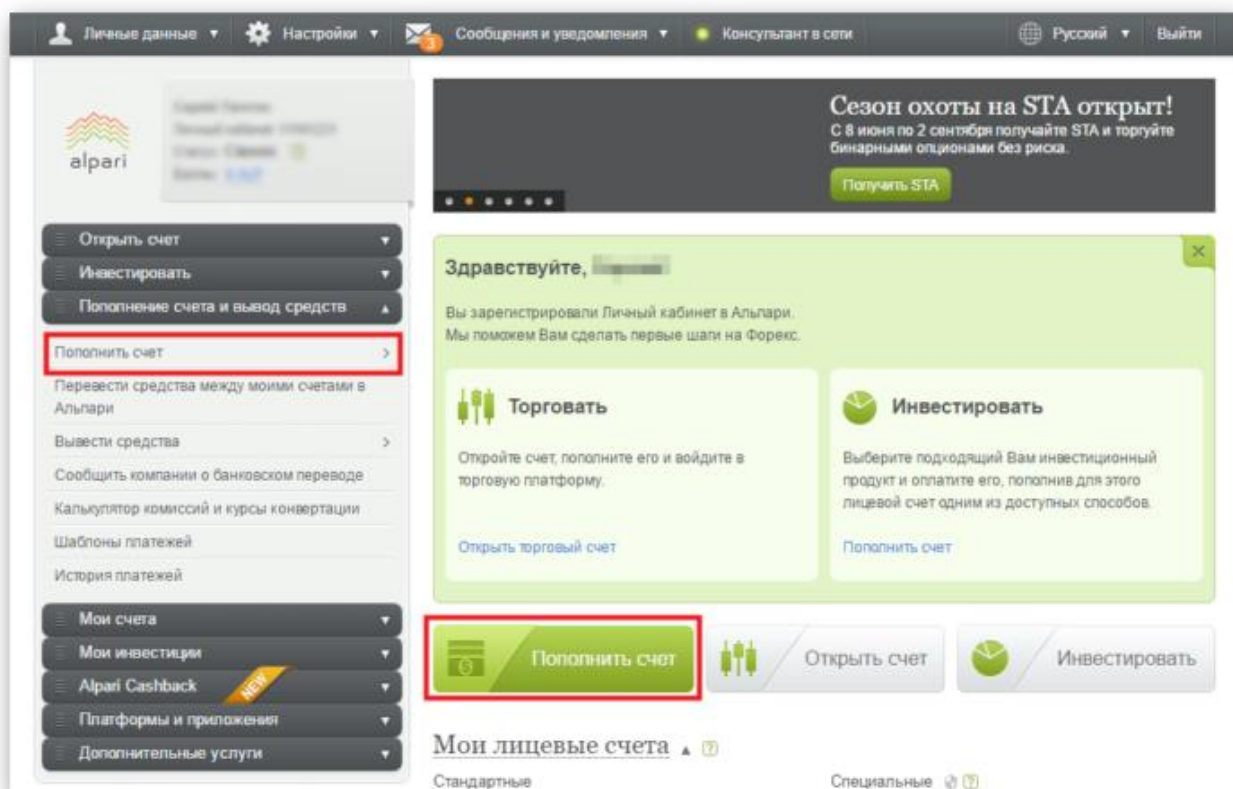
Личные данные ▾ Настройки ▾ 3 Сообщения и уведомления ▾ Консультант в сети Русский ▾ Выйти

alpari

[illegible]
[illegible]
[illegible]
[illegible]

Сезон охоты на STA открыт!
С 8 июня по 2 сентября получайте STA и торгуйте бинарными опционами без риска.
Получить STA

Открыть счет
Инвестировать
Пополнение счета и вывод средств
Пополнить счет
Перевести средства между моими счетами в Альпари
Вывести средства
Сообщить компании о банковском переводе
Калькулятор комиссий и курсы конвертации
Шаблоны платежей
История платежей
Мои счета
Мои инвестиции
Alpari Cashback NEW
Платформы и приложения
Дополнительные услуги

Здравствуйте, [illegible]

Вы зарегистрировали Личный кабинет в Альпари.
Мы поможем Вам сделать первые шаги на Форекс.

Торговать

Откройте счет, пополните его и войдите в торговую платформу.

Открыть торговый счет

Инвестировать

Выберите подходящий Вам инвестиционный продукт и оплатите его, пополнив для этого лицевой счет одним из доступных способов.

Пополнить счет

Пополнить счет
Открыть счет
Инвестировать

Мои лицевые счета

Стандартные
Специальные